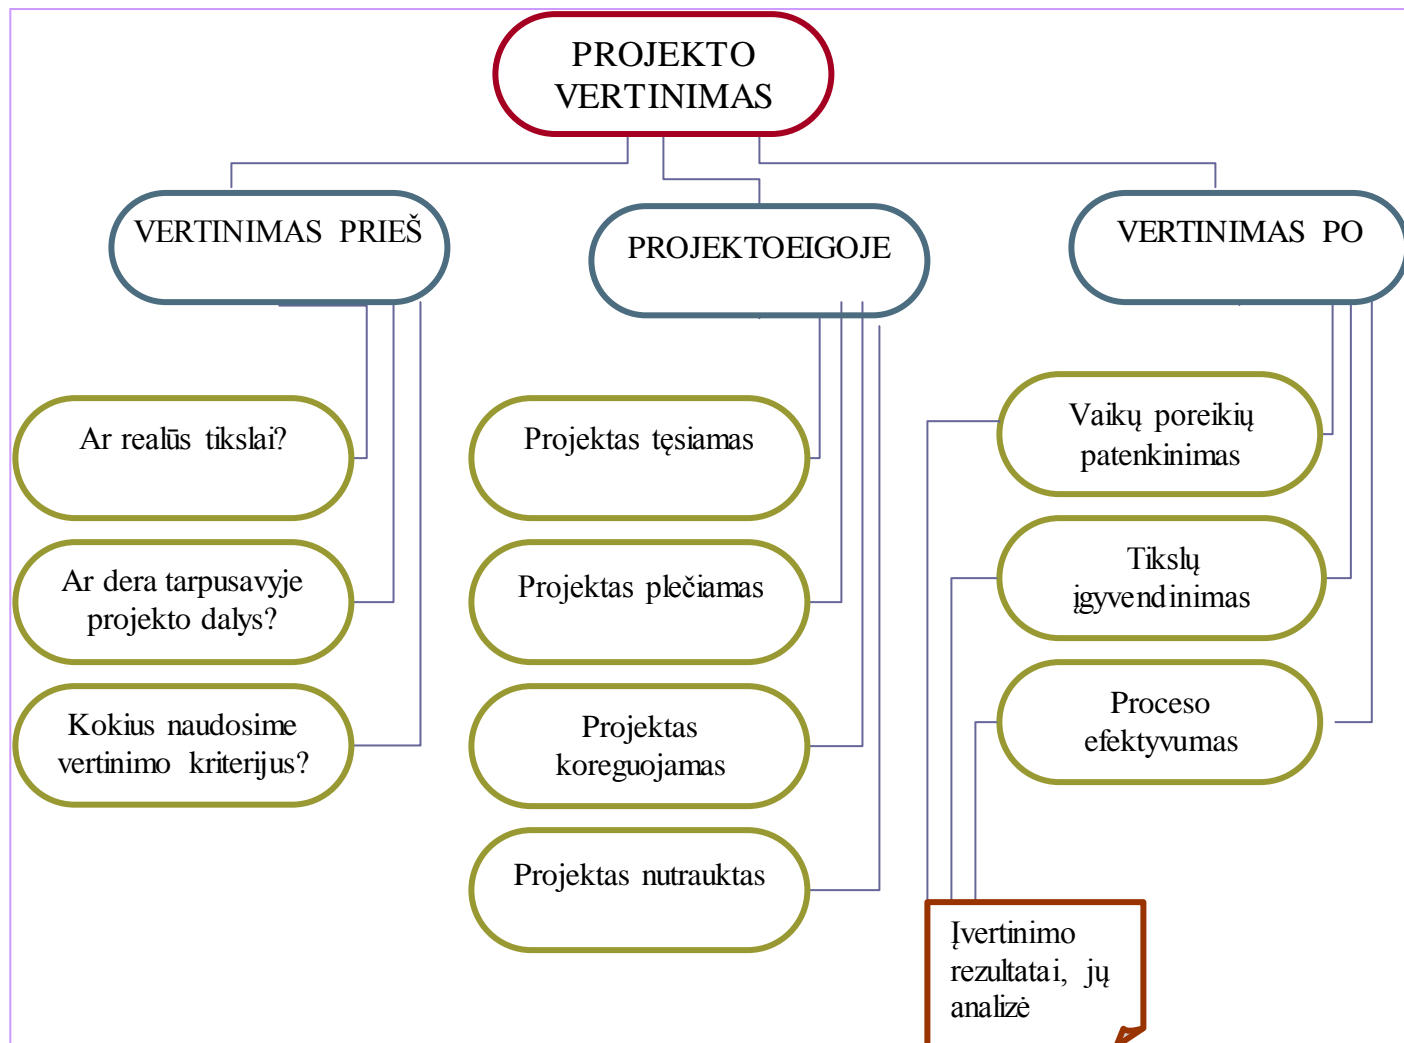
PROJEKTO VERTINIMAS

VERTINIMAS PRIEŠ

PROJEKTOEIGOJE

VERTINIMAS PO

Ar realūs tikslai?

Ar dera tarpusavyje projekto dalys?

Kokius naudosime vertinimo kriterijus?

Projektas tęsiamas

Projektas plečiamas

Projektas koreguojamas

Projektas nutrauktas

Vaikų poreikių patenkinimas

Tikslų įgyvendinimas

Proceso efektyvumas

Įvertinimo rezultatai, jų analizė